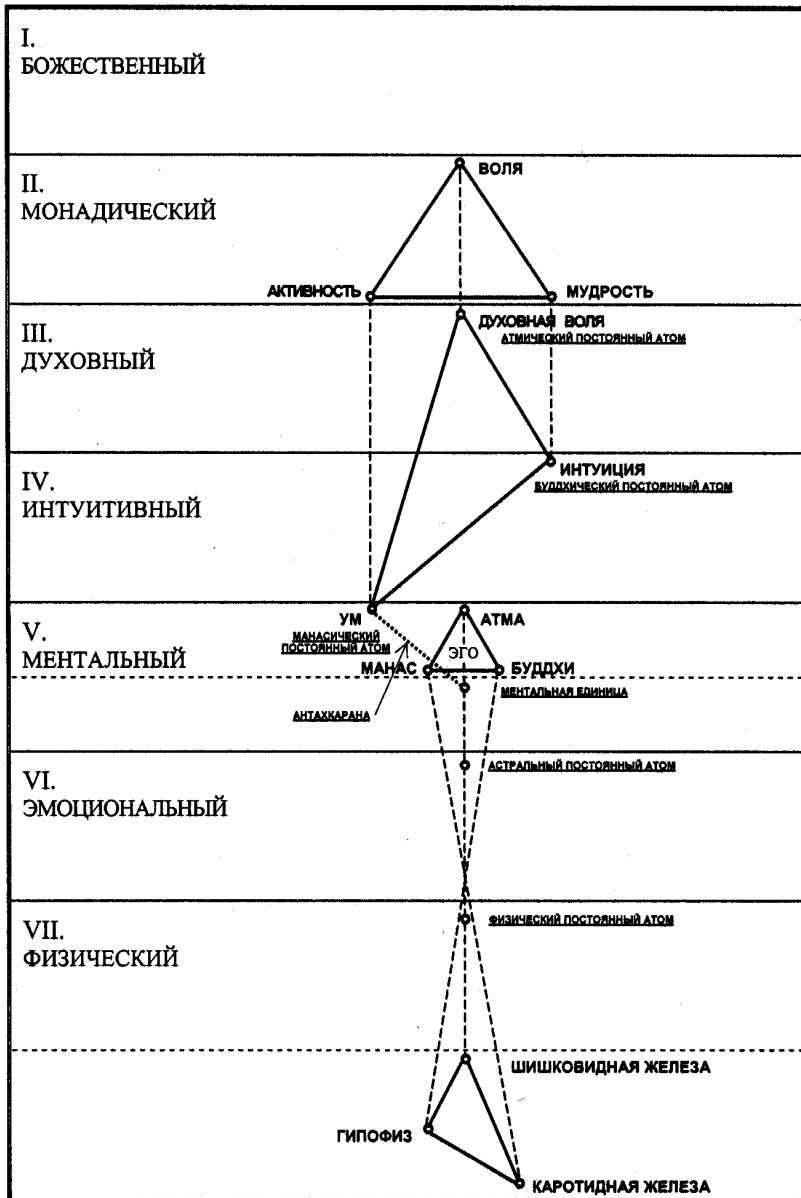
I.
БОЖЕСТВЕННЫЙ

II.
МОНАДИЧЕСКИЙ

ВОЛЯ

АКТИВНОСТЬ

МУДРОСТЬ

III.
ДУХОВНЫЙ

ДУХОВНАЯ ВОЛЯ
АТМИЧЕСКИЙ ПОСТОЯННЫЙ АТОМ

IV.
ИНТУИТИВНЫЙ

ИНТУИЦИЯ
БУДДХИЧЕСКИЙ ПОСТОЯННЫЙ АТОМ

V.
МЕНТАЛЬНЫЙ

УМ
МАНАСИЧЕСКИЙ ПОСТОЯННЫЙ АТОМ

АТМА

ЭГО

МАНАС

БУДДХИ

МЕНТАЛЬНАЯ ЕДИНИЦА

АНТАХКАРАНА

VI.
ЭМОЦИОНАЛЬНЫЙ

АСТРАЛЬНЫЙ ПОСТОЯННЫЙ АТОМ

VII.
ФИЗИЧЕСКИЙ

ФИЗИЧЕСКИЙ ПОСТОЯННЫЙ АТОМ

ШИШКОВИДНАЯ ЖЕЛЕЗА

ГИПОФИЗ

КАРОТИДНАЯ ЖЕЛЕЗА